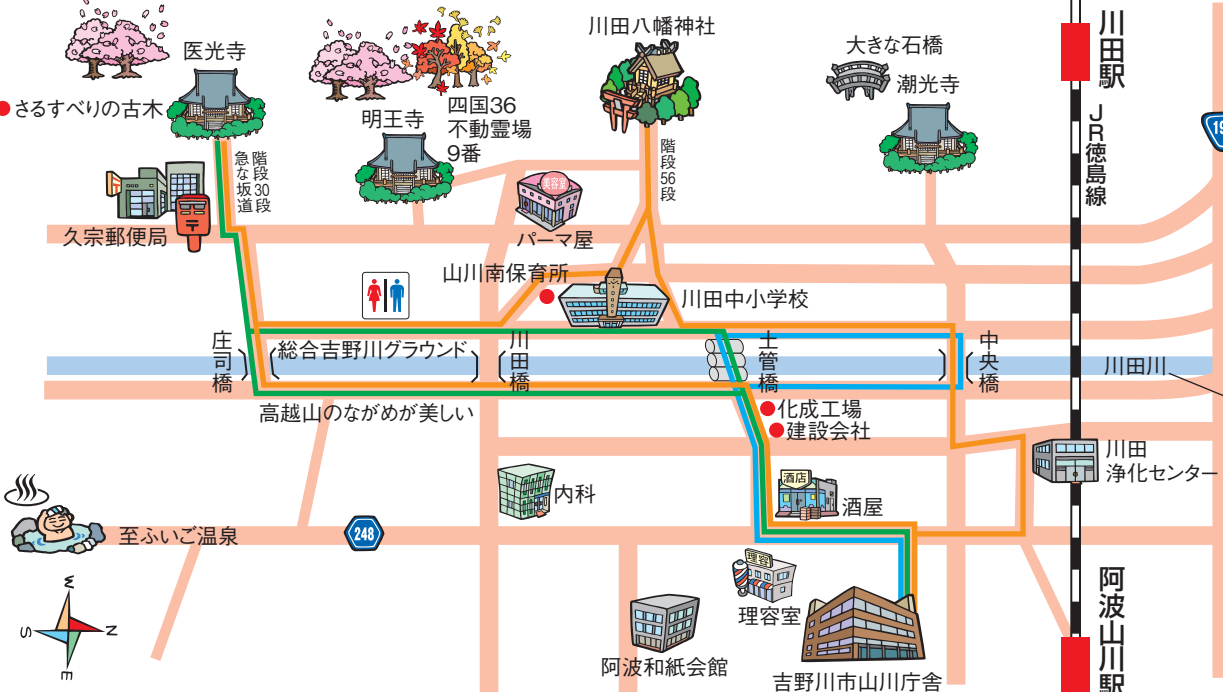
医光寺
さるすべりの古木
急な坂道
階段30段
久宗郵便局
明王寺
四国36
不動霊場
9番
川田八幡神社
階段56段
美容室
パーマ屋
大きな石橋
潮光寺
川田駅
JR徳島線
192
山川南保育所
川田中小学校
庄司橋
総合吉野川グラウンド
川田橋
土管橋
中央橋
川田川
高越山のながめが美しい
化成工場
建設会社
川田浄化センター
内科
酒店
酒屋
至ふいご温泉
248
理容
理容室
阿波和紙会館
吉野川市山川庁舎
阿波山川駅
N
S
E
W